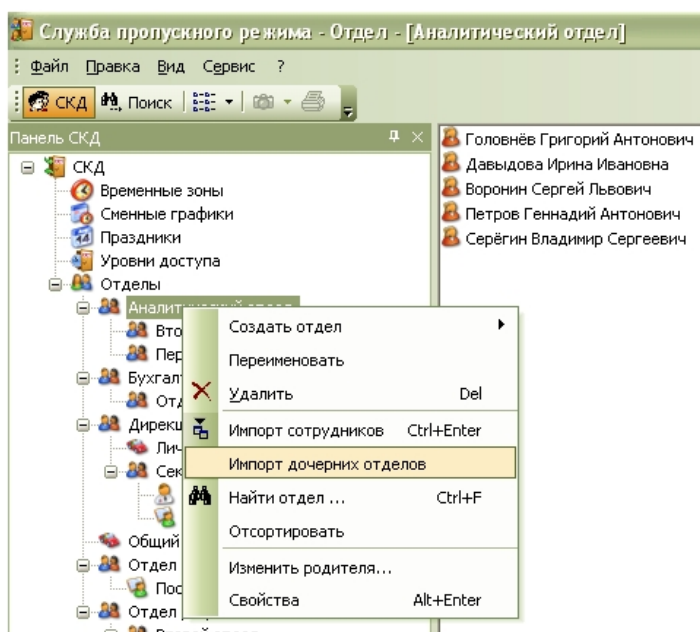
Служба пропускного режима - Отдел - [Аналитический отдел]

Файл Правка Вид Сервис ?

СКД Поиск

Панель СКД

СКД
Временные зоны
Сменные графики
Праздники
Уровни доступа
Отделы
Аналит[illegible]
Вто
Пер
Бухгалт
Отд
Дирекц
Лич
Сек
Общий
Отдел
Пос
Отдел

Создать отдел
Переименовать
Удалить Del
Импорт сотрудников Ctrl+Enter
Импорт дочерних отделов
Найти отдел ... Ctrl+F
Отсортировать
Изменить родителя...
Свойства Alt+Enter

Головнёв Григорий Антонович
Давыдова Ирина Ивановна
Воронин Сергей Львович
Петров Геннадий Антонович
Серёгин Владимир Сергеевич